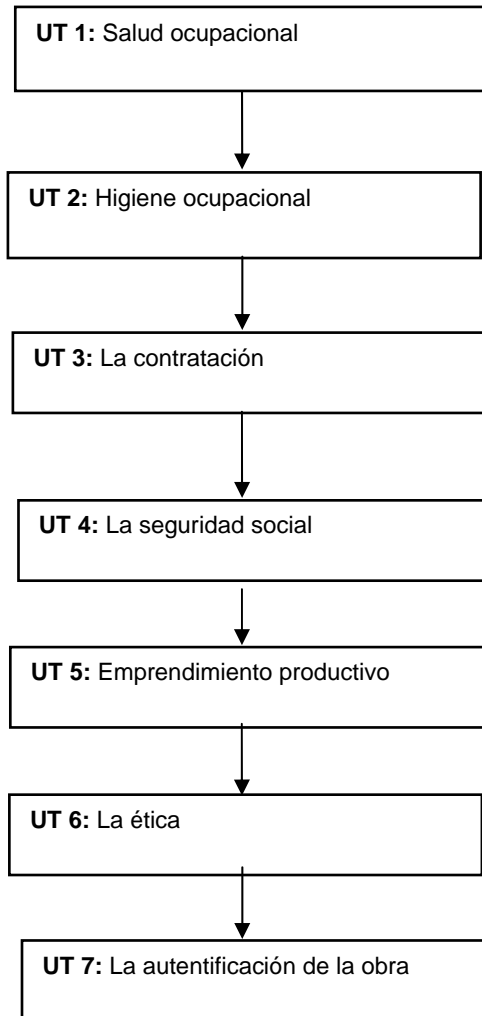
**UT 1:** Salud ocupacional

**UT 2:** Higiene ocupacional

**UT 3:** La contratación

**UT 4:** La seguridad social

**UT 5:** Emprendimiento productivo

**UT 6:** La ética

**UT 7:** La autentificación de la obra